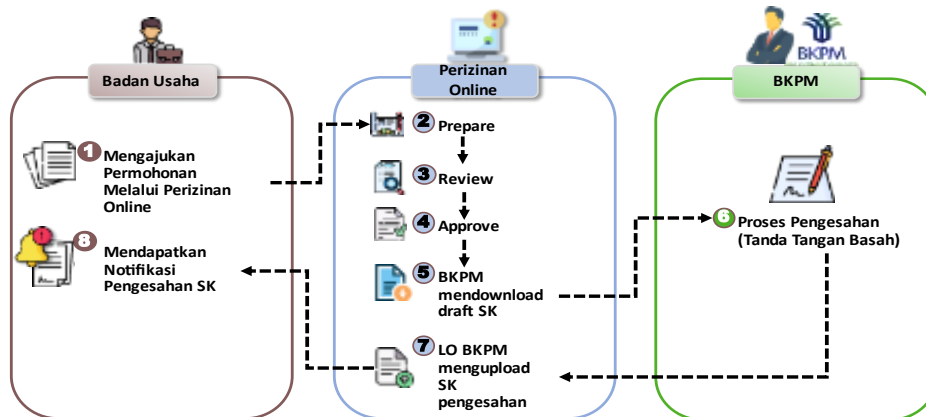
Badan Usaha

Perizinan Online

BKPM

BKPM

1 Mengajukan Permohonan Melalui Perizinan Online

2 Prepare

3 Review

4 Approve

5 BKPM mendownload draft SK

6 Proses Pengesahan (Tanda Tangan Basah)

7 LO BKPM mengupload SK pengesahan

8 Mendapatkan Notifikasi Pengesahan SK